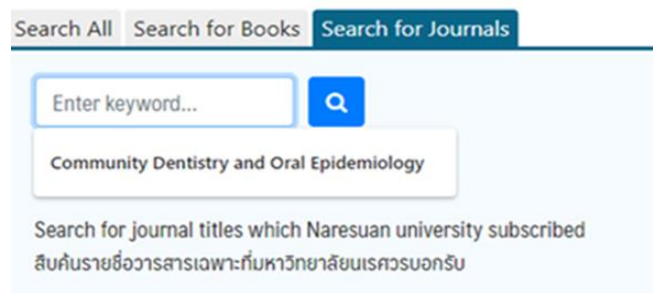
Search All Search for Books Search for Journals

Enter keyword...

Community Dentistry and Oral Epidemiology

Search for journal titles which Naresuan university subscribed
สืบค้นรายชื่อวารสารเฉพาะที่มหาวิทยาลัยนเรศวรบอกรับ